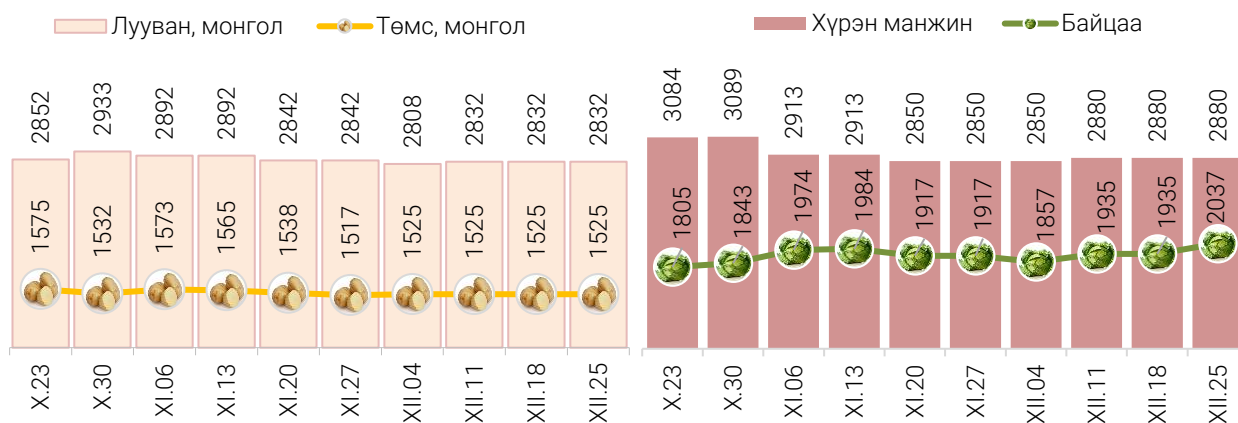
Лууван, монгол
Төмс, монгол

| | X.23 | X.30 | XI.06 | XI.13 | XI.20 | XI.27 | XII.04 | XII.11 | XII.18 | XII.25 |
|---|---|---|---|---|---|---|---|---|---|---|
| Лууван, монгол | 2852 | 2933 | 2892 | 2892 | 2842 | 2842 | 2808 | 2832 | 2832 | 2832 |
| Төмс, монгол | 1575 | 1532 | 1573 | 1565 | 1538 | 1517 | 1525 | 1525 | 1525 | 1525 |

Хүрэн манжин
Байцаа

| | X.23 | X.30 | XI.06 | XI.13 | XI.20 | XI.27 | XII.04 | XII.11 | XII.18 | XII.25 |
|---|---|---|---|---|---|---|---|---|---|---|
| Хүрэн манжин | 3084 | 3089 | 2913 | 2913 | 2850 | 2850 | 2850 | 2880 | 2880 | 2880 |
| Байцаа | 1805 | 1843 | 1974 | 1984 | 1917 | 1917 | 1857 | 1935 | 1935 | 2037 |